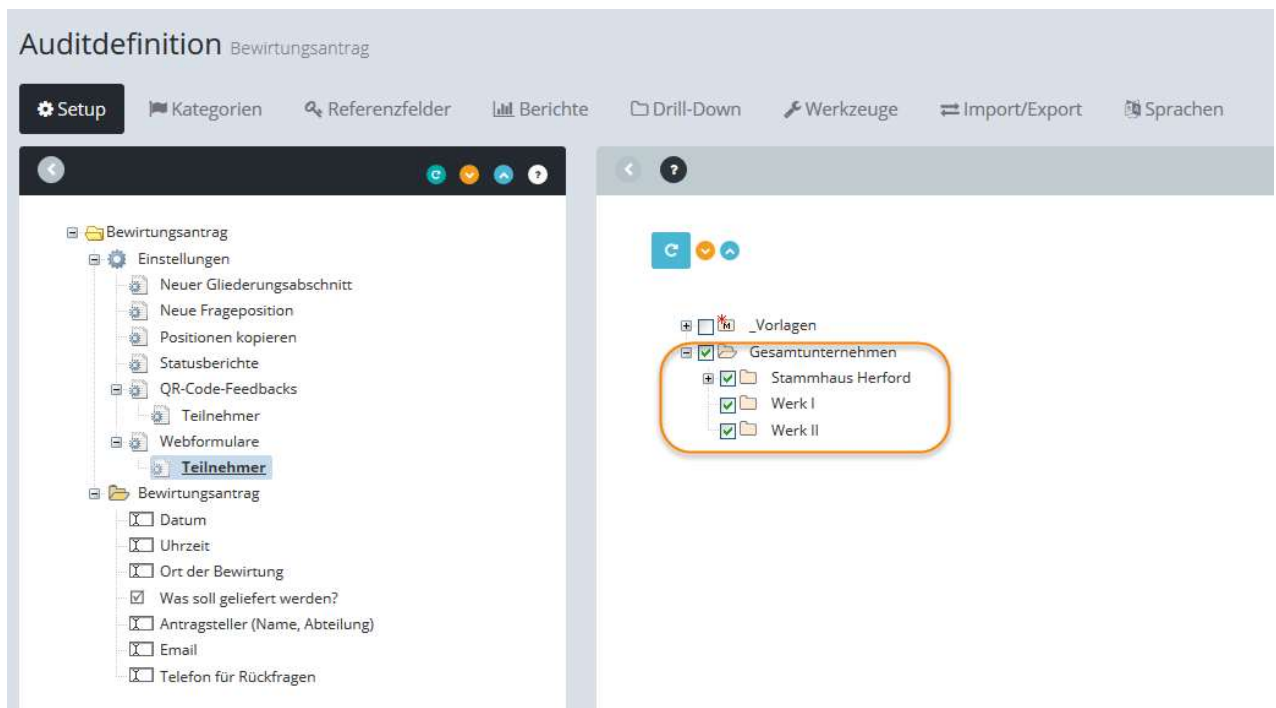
Auditdefinition Bewirtungsantrag

Setup Kategorien Referenzfelder Berichte Drill-Down Werkzeuge Import/Export Sprachen

Bewirtungsantrag
Einstellungen
Neuer Gliederungsabschnitt
Neue Frageposition
Positionen kopieren
Statusberichte
QR-Code-Feedbacks
Teilnehmer
Webformulare
Teilnehmer
Bewirtungsantrag
Datum
Uhrzeit
Ort der Bewirtung
Was soll geliefert werden?
Antragsteller (Name, Abteilung)
Email
Telefon für Rückfragen

_Vorlagen
Gesamtunternehmen
Stammhaus Herford
Werk I
Werk II